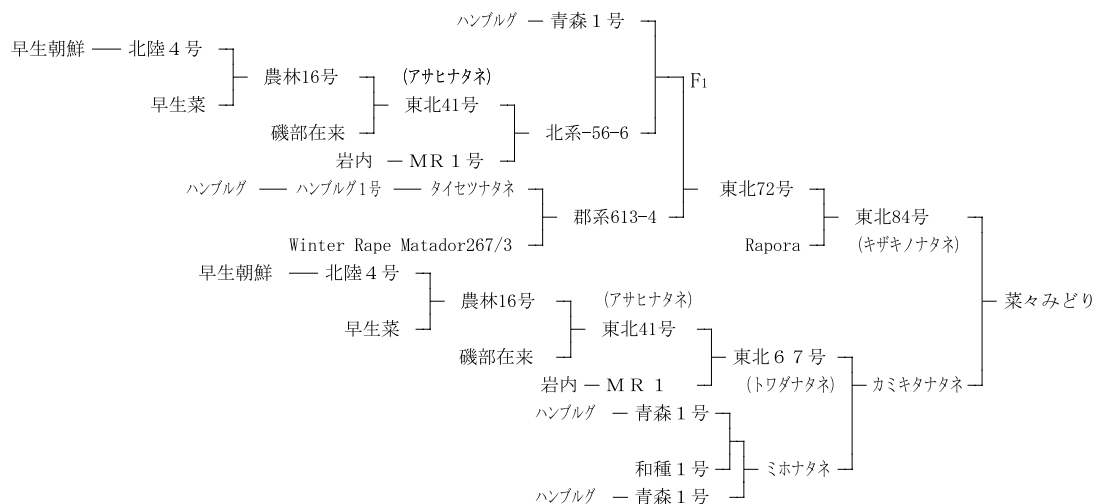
ハンブルグ — 青森１号
早生朝鮮 — 北陸４号
早生菜
農林16号
(アサヒナタネ)
磯部在来
東北41号
岩内 — ＭＲ１号
北系-56-6
F1
ハンブルグ — ハンブルグ1号 — タイセツナタネ
Winter Rape Matador267/3
郡系613-4
東北72号
Rapora
東北84号
(キザキノナタネ)
早生朝鮮 — 北陸４号
早生菜
農林16号
(アサヒナタネ)
磯部在来
東北41号
岩内 — ＭＲ１
東北６７号
(トワダナタネ)
カミキタナタネ
菜々みどり
ハンブルグ — 青森１号
和種１号
ミホナタネ
ハンブルグ — 青森１号